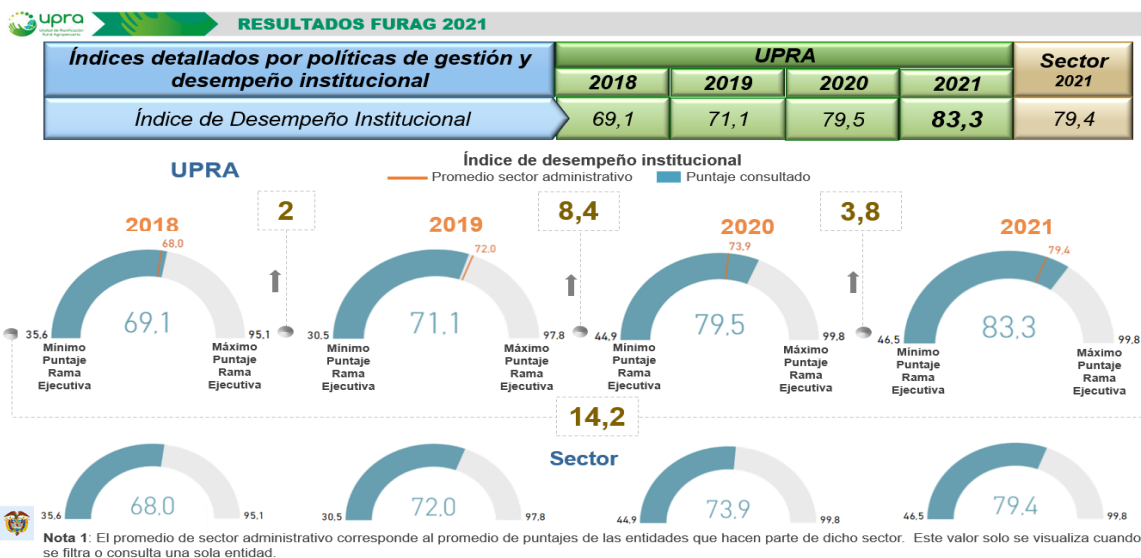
upra
Unidad de Planificación Rural Agropecuaria

RESULTADOS FURAG 2021

| Índices detallados por políticas de gestión y desempeño institucional | UPRA 2018 | UPRA 2019 | UPRA 2020 | UPRA 2021 | Sector 2021 |
|---|---|---|---|---|---|
| Índice de Desempeño Institucional | 69,1 | 71,1 | 79,5 | 83,3 | 79,4 |

UPRA

Índice de desempeño institucional
Promedio sector administrativo
Puntaje consultado

2018
68.0
69.1
35.6
95.1
Mínimo Puntaje Rama Ejecutiva
Máximo Puntaje Rama Ejecutiva

2

2019
72.0
71.1
30.5
97.8
Mínimo Puntaje Rama Ejecutiva
Máximo Puntaje Rama Ejecutiva

8,4

2020
73.9
79.5
44.9
99.8
Mínimo Puntaje Rama Ejecutiva
Máximo Puntaje Rama Ejecutiva

3,8

2021
79.4
83.3
46.5
99.8
Mínimo Puntaje Rama Ejecutiva
Máximo Puntaje Rama Ejecutiva

14,2

Sector

35.6
68.0
95.1

30.5
72.0
97.8

44.9
73.9
99.8

46.5
79.4
99.8

Nota 1: El promedio de sector administrativo corresponde al promedio de puntajes de las entidades que hacen parte de dicho sector. Este valor solo se visualiza cuando se filtra o consulta una sola entidad.